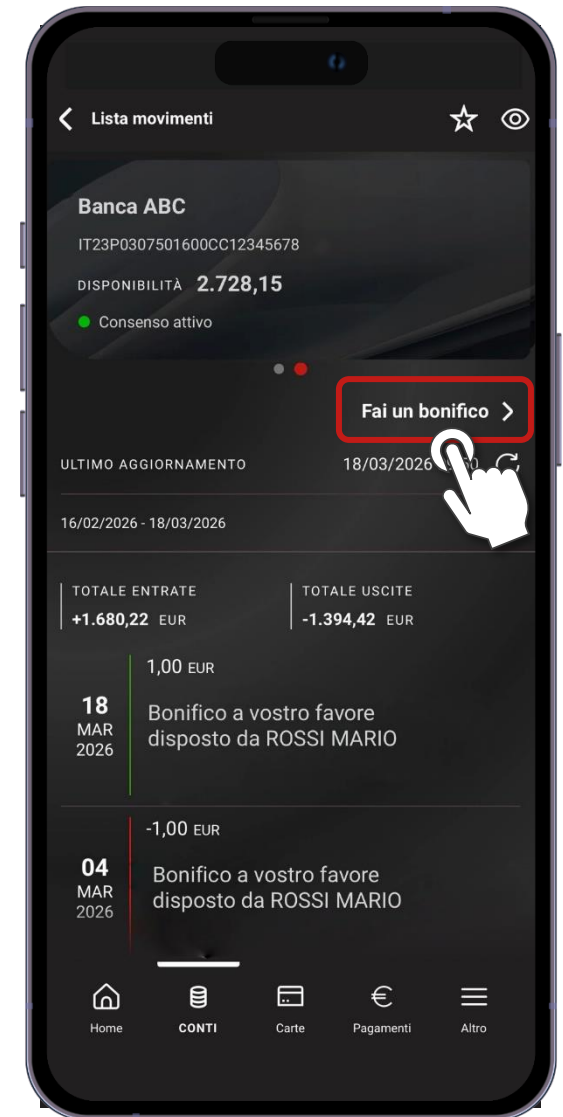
Lista movimenti

Banca ABC
IT23P0307501600CC12345678
DISPONIBILITÀ 2.728,15
Consenso attivo

Fai un bonifico

ULTIMO AGGIORNAMENTO 18/03/2026 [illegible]

16/02/2026 - 18/03/2026

TOTALE ENTRATE
+1.680,22 EUR

TOTALE USCITE
-1.394,42 EUR

18
MAR
2026
1,00 EUR
Bonifico a vostro favore disposto da ROSSI MARIO

04
MAR
2026
-1,00 EUR
Bonifico a vostro favore disposto da ROSSI MARIO

Home
CONTI
Carte
Pagamenti
Altro